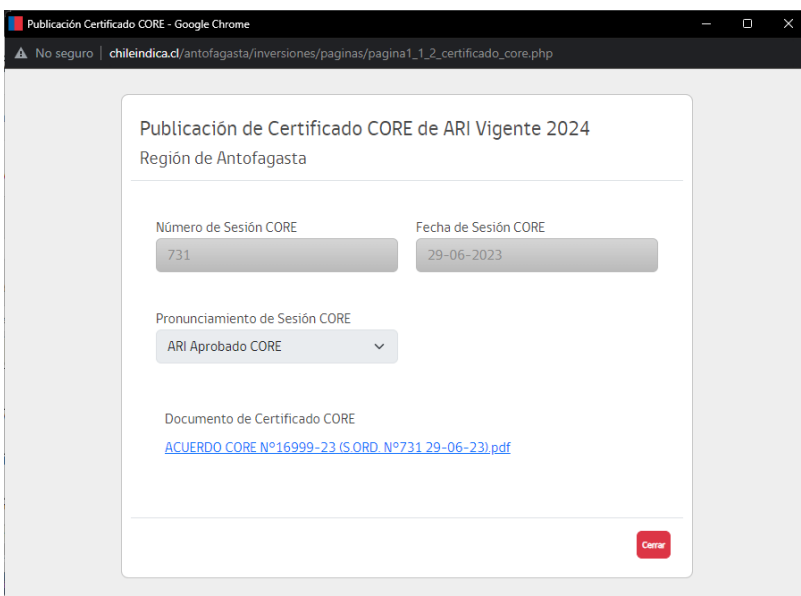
Publicación Certificado CORE - Google Chrome

No seguro | chileindica.cl/antofagasta/inversiones/paginas/pagina1_1_2_certificado_core.php

Publicación de Certificado CORE de ARI Vigente 2024

Región de Antofagasta

Número de Sesión CORE

731

Fecha de Sesión CORE

29-06-2023

Pronunciamiento de Sesión CORE

ARI Aprobado CORE

Documento de Certificado CORE

ACUERDO CORE N°16999-23 (S.ORD. N°731 29-06-23).pdf

Cerrar